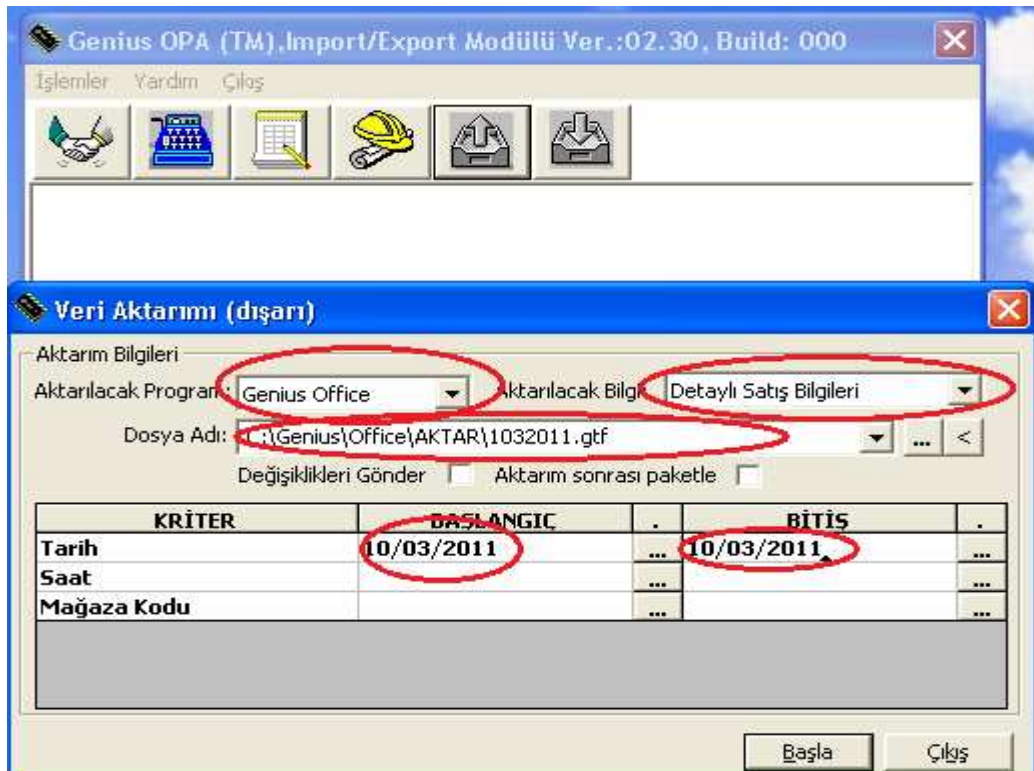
Genius OPA (TM),Import/Export Modülü Ver.:02.30, Build: 000

İşlemler Yardım Çıkış

Veri Aktarımı (dışarı)

Aktarım Bilgileri

Aktarılacak Program: Genius Office

Aktarılacak Bilgi: Detaylı Satış Bilgileri

Dosya Adı: C:\Genius\Office\AKTAR\1032011.gtf

... <

Değişiklikleri Gönder Aktarım sonrası paketle

| KRİTER | BAŞLANGIÇ | . | BİTİŞ | . |
|---|---|---|---|---|
| Tarih | 10/03/2011 | ... | 10/03/2011 | ... |
| Saat | | ... | | ... |
| Mağaza Kodu | | ... | | ... |

Başla Çıkış